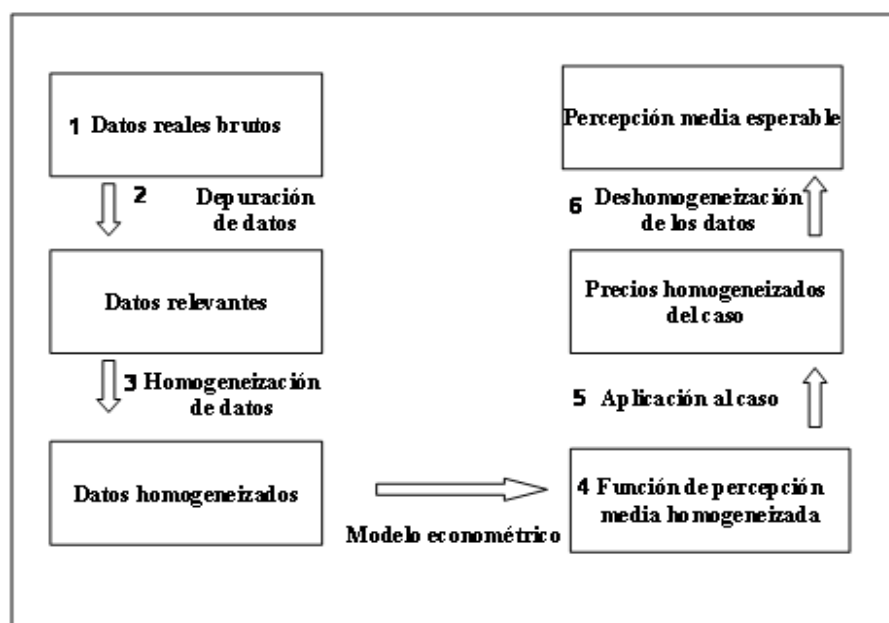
1 Datos reales brutos

2 Depuración de datos

Datos relevantes

3 Homogeneización de datos

Datos homogeneizados

Modelo econométrico

4 Función de percepción media homogeneizada

5 Aplicación al caso

Precios homogeneizados del caso

6 Deshomogeneización de los datos

Percepción media esperable